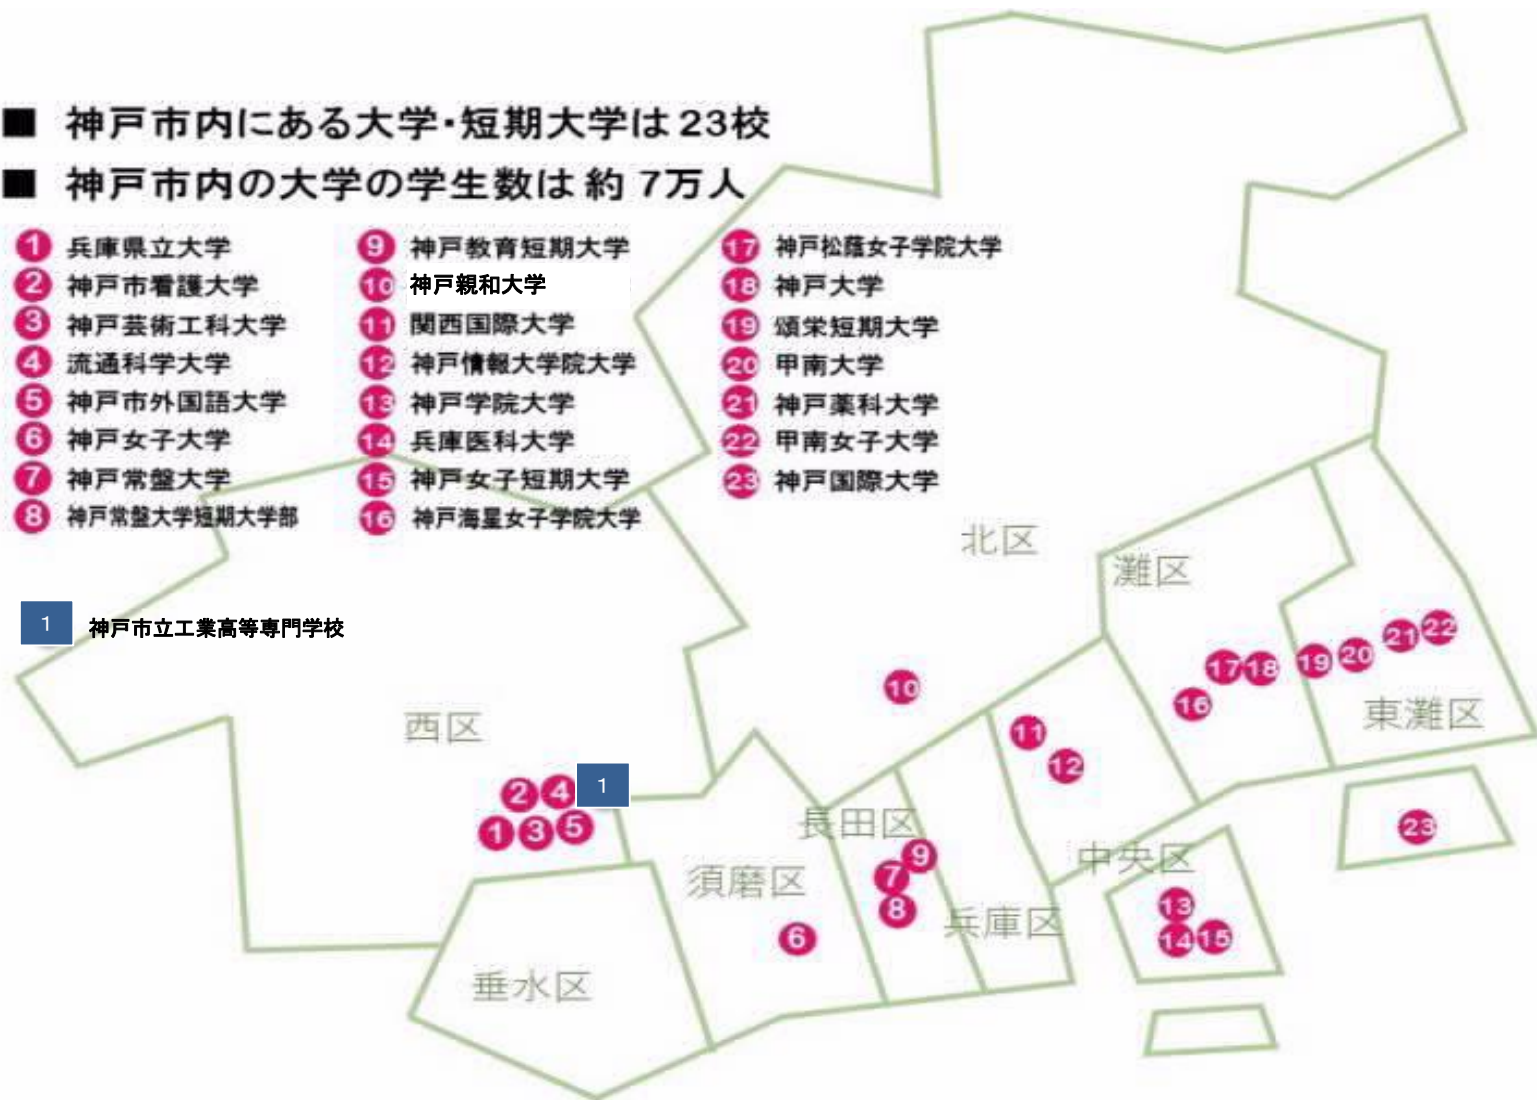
■ 神戸市内にある大学・短期大学は23校
■ 神戸市内の大学の学生数は 約 7万人

1 兵庫県立大学
2 神戸市看護大学
3 神戸芸術工科大学
4 流通科学大学
5 神戸市外国語大学
6 神戸女子大学
7 神戸常盤大学
8 神戸常盤大学短期大学部

9 神戸教育短期大学
10 神戸親和大学
11 関西国際大学
12 神戸情報大学院大学
13 神戸学院大学
14 兵庫医科大学
15 神戸女子短期大学
16 神戸海星女子学院大学

17 神戸松蔭女子学院大学
18 神戸大学
19 頌栄短期大学
20 甲南大学
21 神戸薬科大学
22 甲南女子大学
23 神戸国際大学

1 神戸市立工業高等専門学校

北区
灘区
東灘区
西区
長田区
須磨区
中央区
兵庫区
垂水区

10
17 18 19 20 21 22
16
11
12
2 4 1
1 3 5
9
7
8
6
13
14 15
23